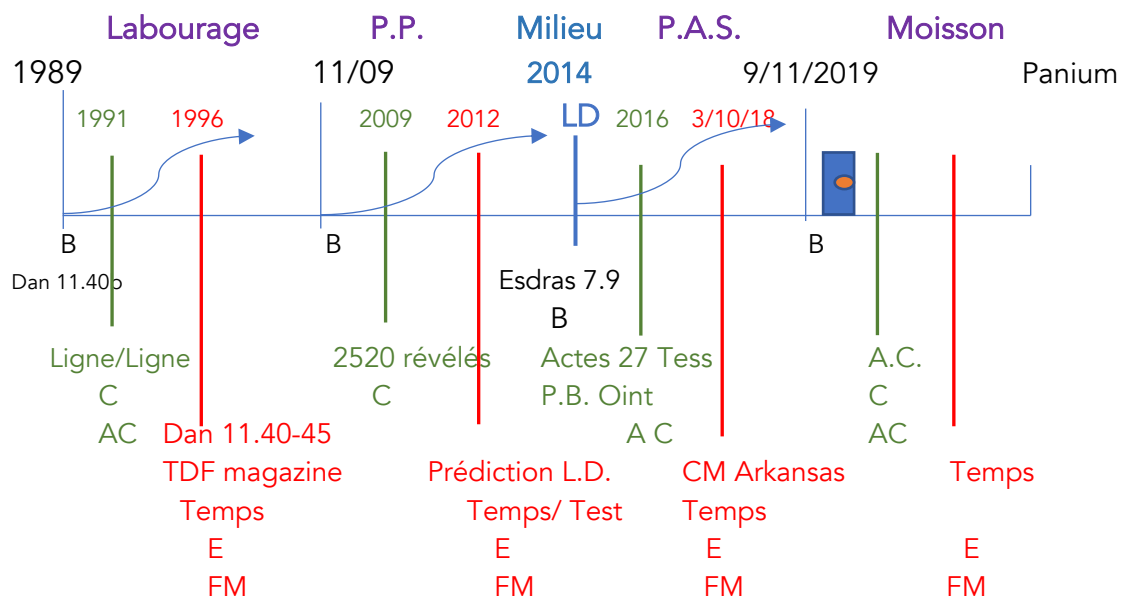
Labourage P.P. Milieu P.A.S. Moisson

1989 11/09 2014 9/11/2019 Panium

1991 1996 2009 2012 LD 2016 3/10/18

B B B

Dan 11.40b Esdras 7.9

B

Ligne/Ligne
C
AC

Dan 11.40-45
TDF magazine
Temps
E
FM

2520 révélés
C

Prédiction L.D.
Temps/ Test
E
FM

Actes 27 Tess
P.B. Oint
A C

CM Arkansas
Temps
E
FM

A.C.
C
AC

Temps
E
FM